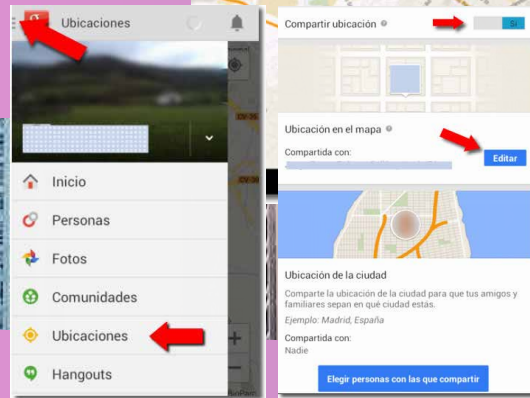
Ubicaciones

Inicio

Personas

Fotos

Comunidades

Ubicaciones

Hangouts

Compartir ubicación

Sí

Ubicación en el mapa

Compartida con:

Editar

Ubicación de la ciudad

Comparte la ubicación de la ciudad para que tus amigos y familiares sepan en qué ciudad estás.

Ejemplo: Madrid, España

Compartida con:

Nadie

Elegir personas con las que compartir